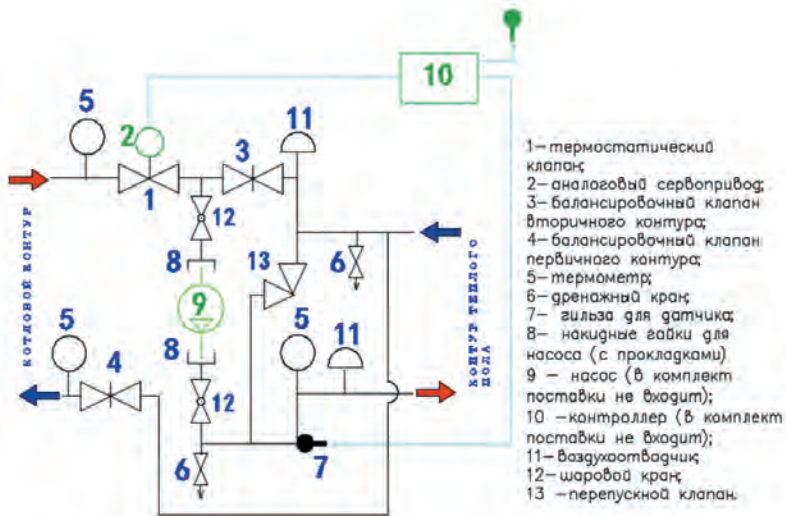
10

5

2

11

3

1

12

8

13

6

9

8

5

11

5

4

12

6

7

котловой контур

контур теплого пола

1– термостатический клапан;
2– аналоговый сервопривод;
3– балансировочный клапан вторичного контура;
4– балансировочный клапан первичного контура;
5– термометр;
6– дренажный кран;
7– гильза для датчика;
8– накидные гайки для насоса (с прокладками)
9 – насос (в комплект поставки не входит);
10 –контроллер (в комплект поставки не входит);
11– воздухоотводчик;
12– шаровой кран;
13 –перепускной клапан.